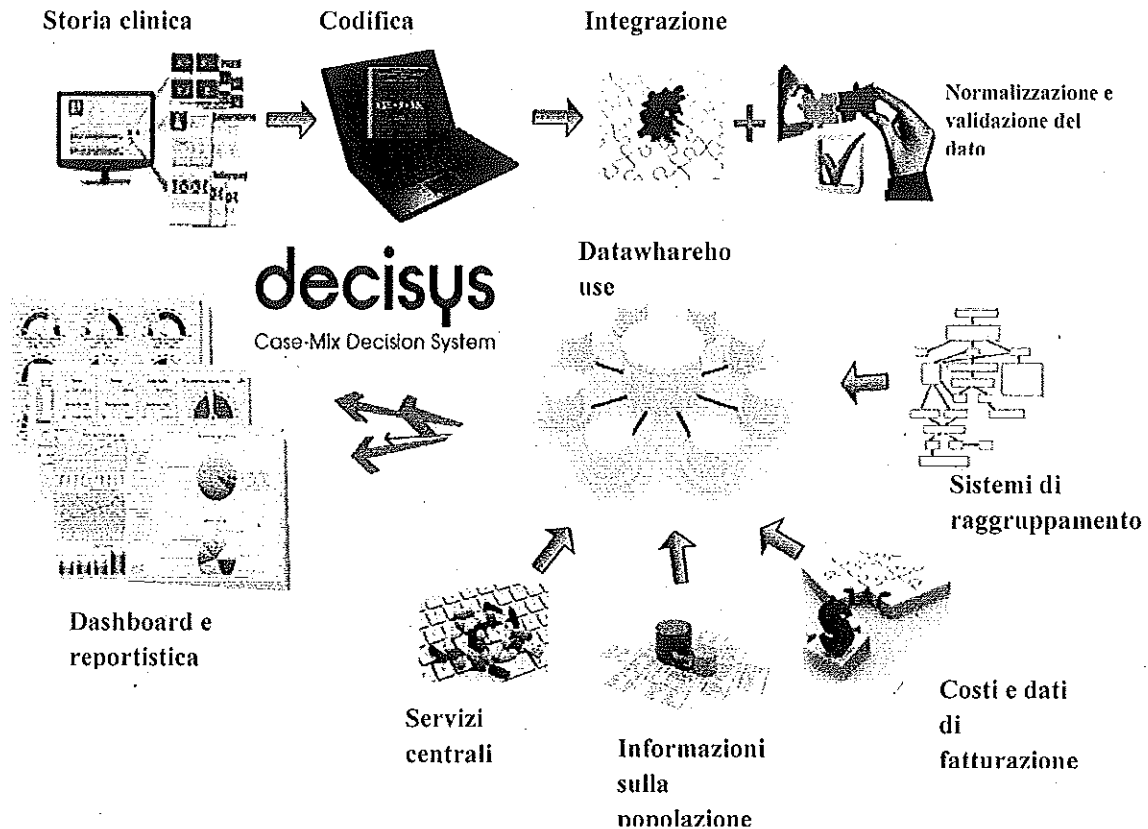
Storia clinica

Codifica

Integrazione

Normalizzazione e validazione del dato

decisys
Case-Mix Decision System

Datawharehouse

Sistemi di raggruppamento

Dashboard e reportistica

Servizi centrali

Informazioni sulla popolazione

Costi e dati di fatturazione